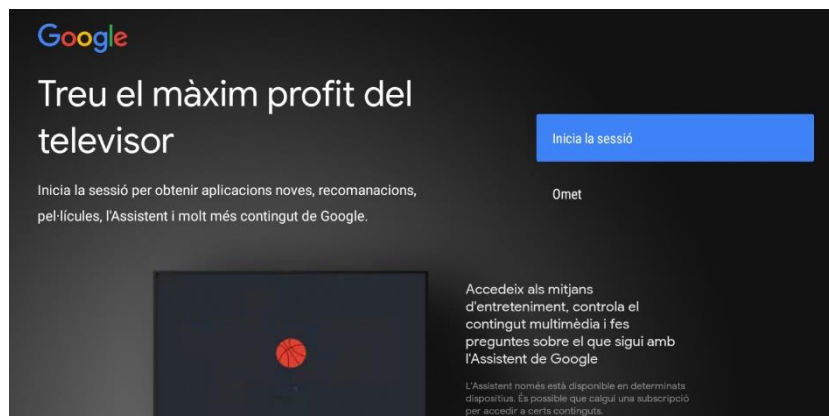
Google

Treu el màxim profit del televisor

Inicia la sessió per obtenir aplicacions noves, recomanacions, pel·lícules, l'Assistent i molt més contingut de Google.

Inicia la sessió

Omet

Accedeix als mitjans d'entreteniment, controla el contingut multimèdia i fes preguntes sobre el que sigui amb l'Assistent de Google

L'Assistent només està disponible en determinats dispositius. És possible que calgui una subscripció per accedir a certs continguts.